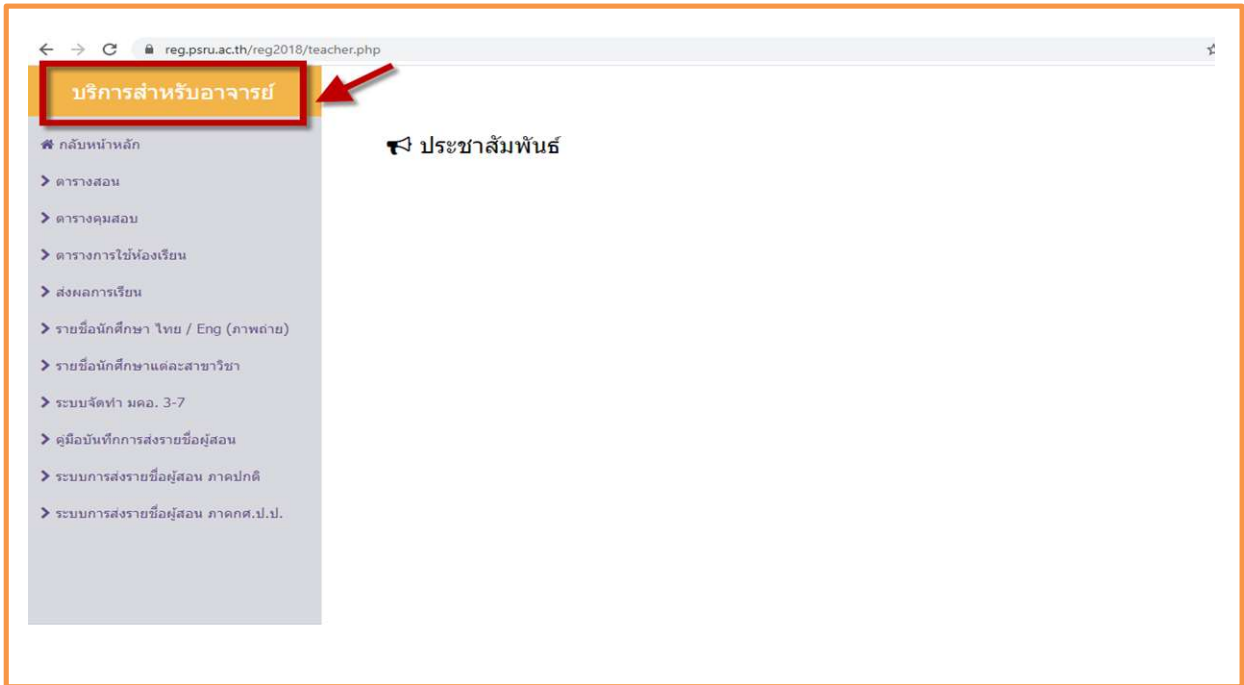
reg.psru.ac.th/reg2018/teacher.php

บริการสำหรับอาจารย์

กลับหน้าหลัก

ตารางสอน

ตารางคุมสอบ

ตารางการใช้ห้องเรียน

ส่งผลการเรียน

รายชื่อนักศึกษา ไทย / Eng (ภาพถ่าย)

รายชื่อนักศึกษาแต่ละสาขาวิชา

ระบบจัดทำ มคอ. 3-7

คู่มือบันทึกการส่งรายชื่อผู้สอน

ระบบการส่งรายชื่อผู้สอน ภาคปกติ

ระบบการส่งรายชื่อผู้สอน ภาคกศ.ป.ป.

ประชาสัมพันธ์